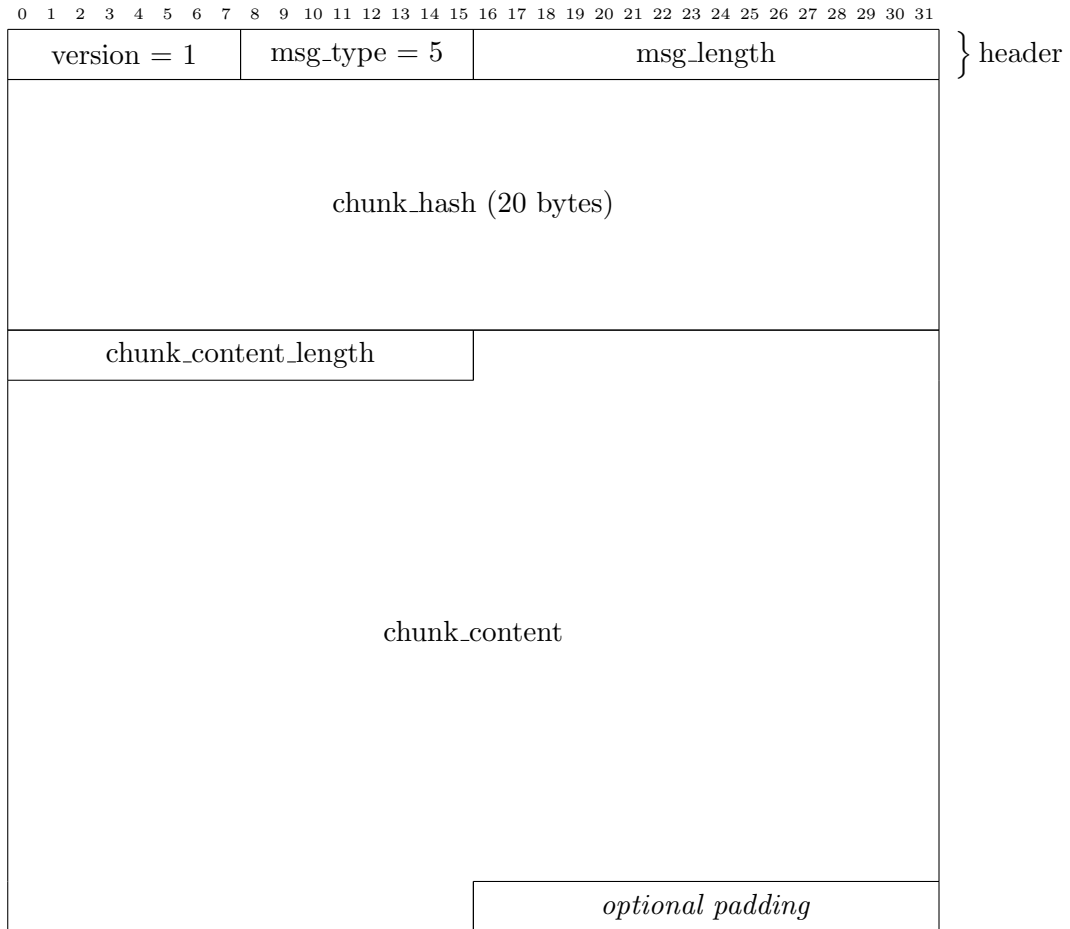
0 1 2 3 4 5 6 7 8 9 10 11 12 13 14 15 16 17 18 19 20 21 22 23 24 25 26 27 28 29 30 31

| version = 1 | msg_type = 5 | msg_length |
|---|---|---|

} header

chunk_hash (20 bytes)

chunk_content_length

chunk_content

optional padding